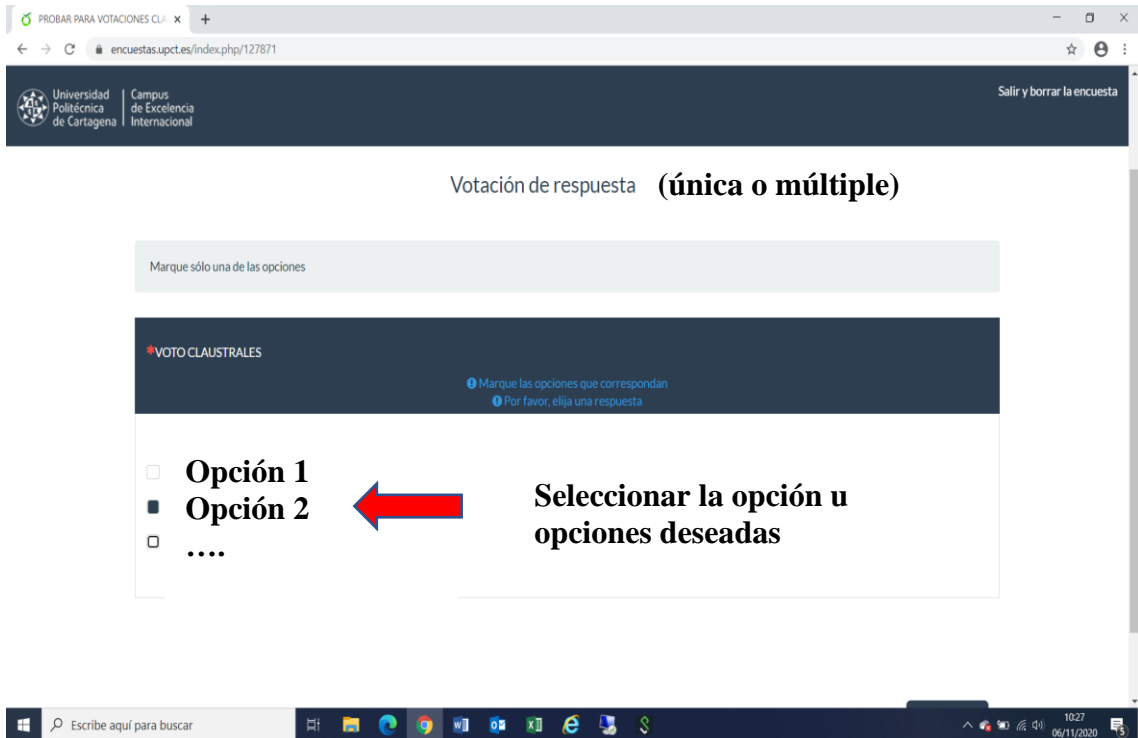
PROBAR PARA VOTACIONES CLA ×
encuestas.upct.es/index.php/127871

Universidad Politécnica de Cartagena | Campus de Excelencia Internacional

Salir y borrar la encuesta

Votación de respuesta (única o múltiple)

Marque sólo una de las opciones

*VOTO CLAUSTRALES

Marque las opciones que correspondan
Por favor, elija una respuesta

Opción 1
Opción 2
….

Seleccionar la opción u opciones deseadas

Escribe aquí para buscar

10:27
06/11/2020